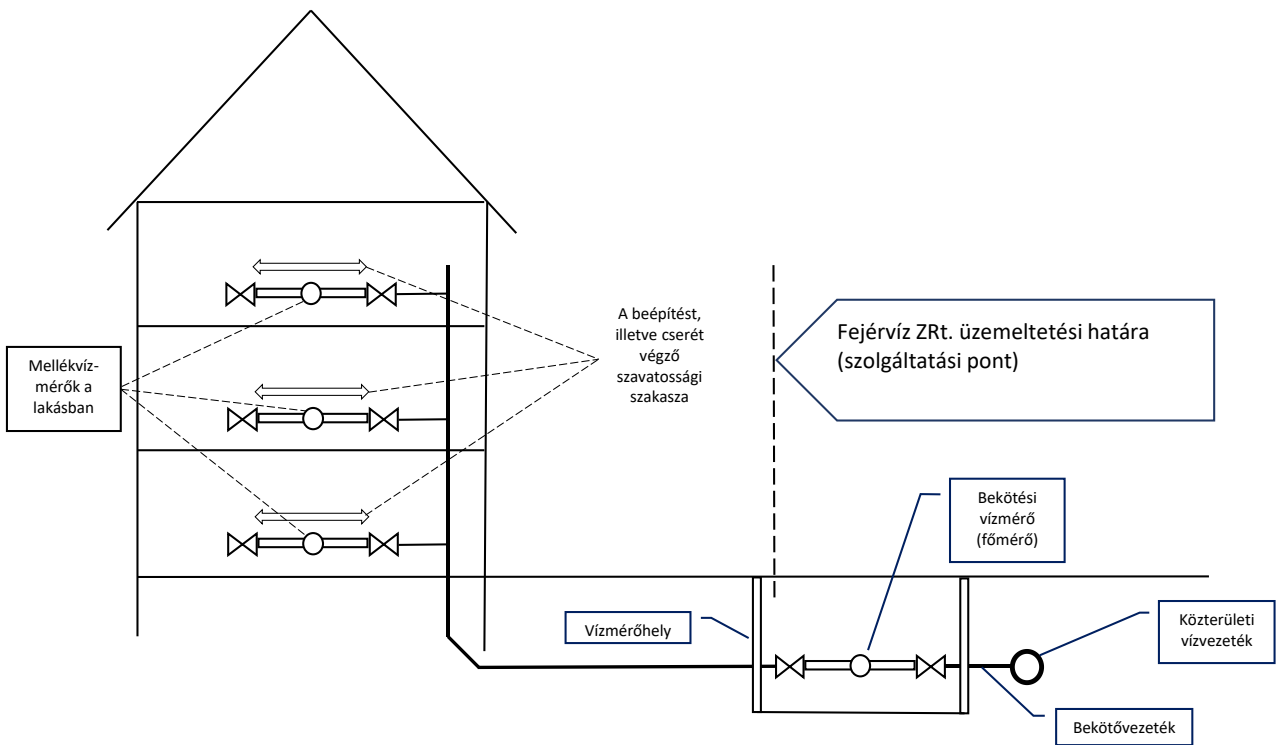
Mellékvízmérők a lakásban

A beépítést, illetve cserét végző szavatossági szakasza

Fejérvíz ZRt. üzemeltetési határa (szolgáltatási pont)

Bekötési vízmérő (főmérő)

Vízmérőhely

Közterületi vízvezeték

Bekötővezeték